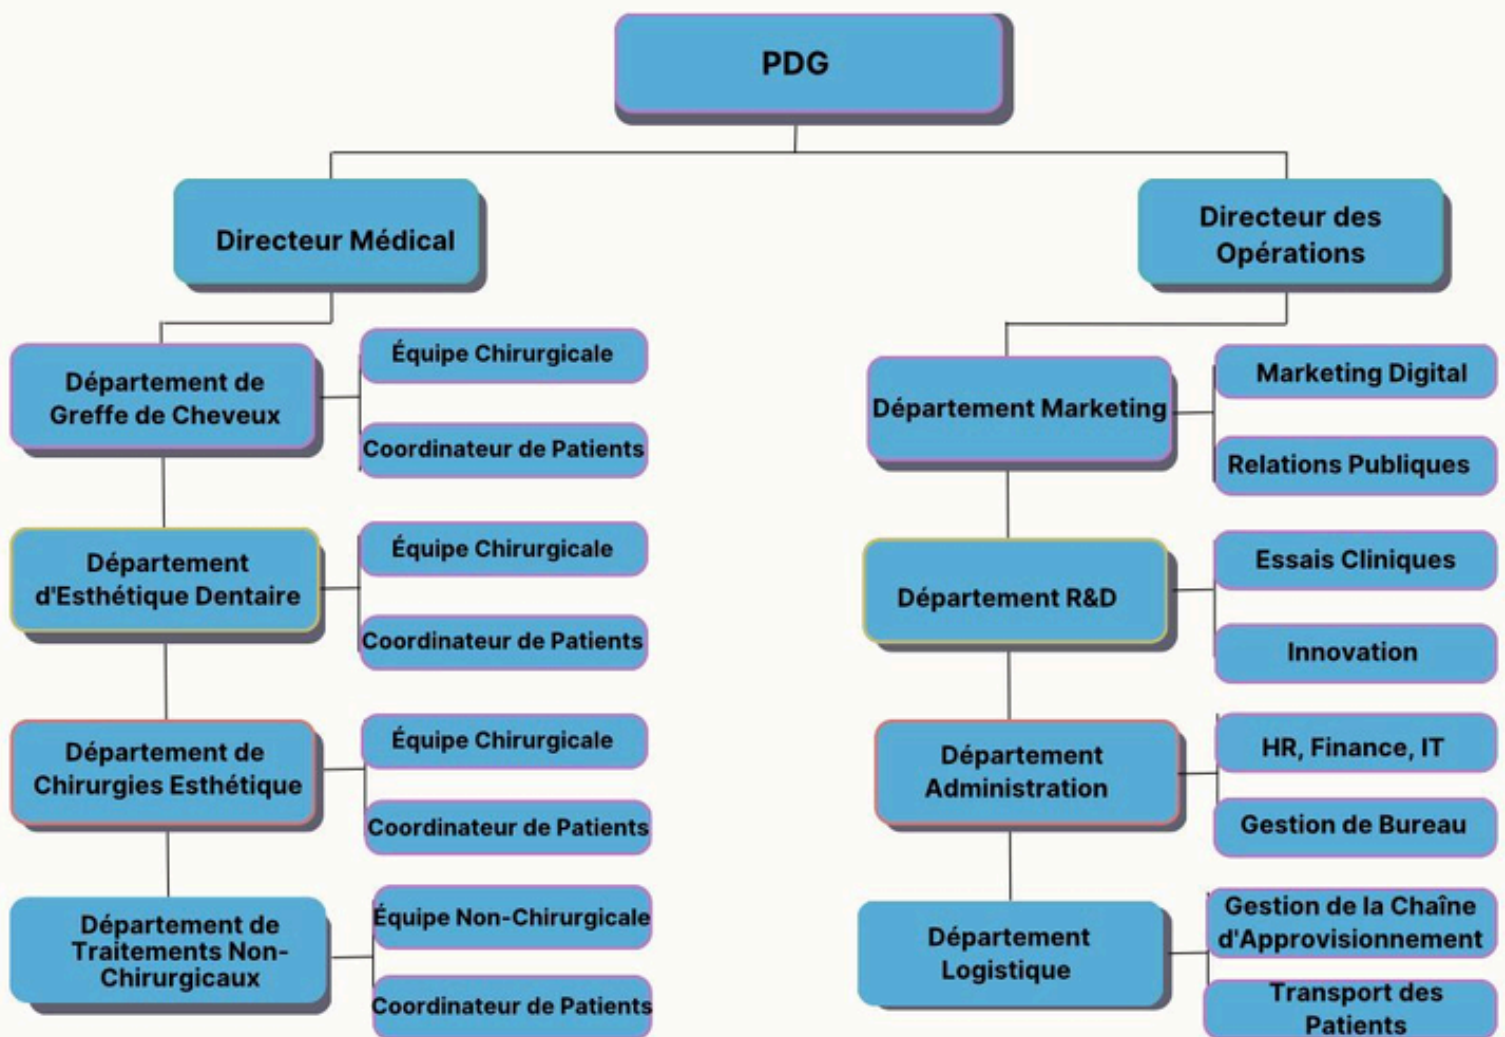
PDG

Directeur Médical

Département de Greffe de Cheveux

Équipe Chirurgicale

Coordinateur de Patients

Département d'Esthétique Dentaire

Équipe Chirurgicale

Coordinateur de Patients

Département de Chirurgies Esthétique

Équipe Chirurgicale

Coordinateur de Patients

Département de Traitements Non-Chirurgicaux

Équipe Non-Chirurgicale

Coordinateur de Patients

Directeur des Opérations

Département Marketing

Marketing Digital

Relations Publiques

Département R&D

Essais Cliniques

Innovation

Département Administration

HR, Finance, IT

Gestion de Bureau

Département Logistique

Gestion de la Chaîne d'Approvisionnement

Transport des Patients